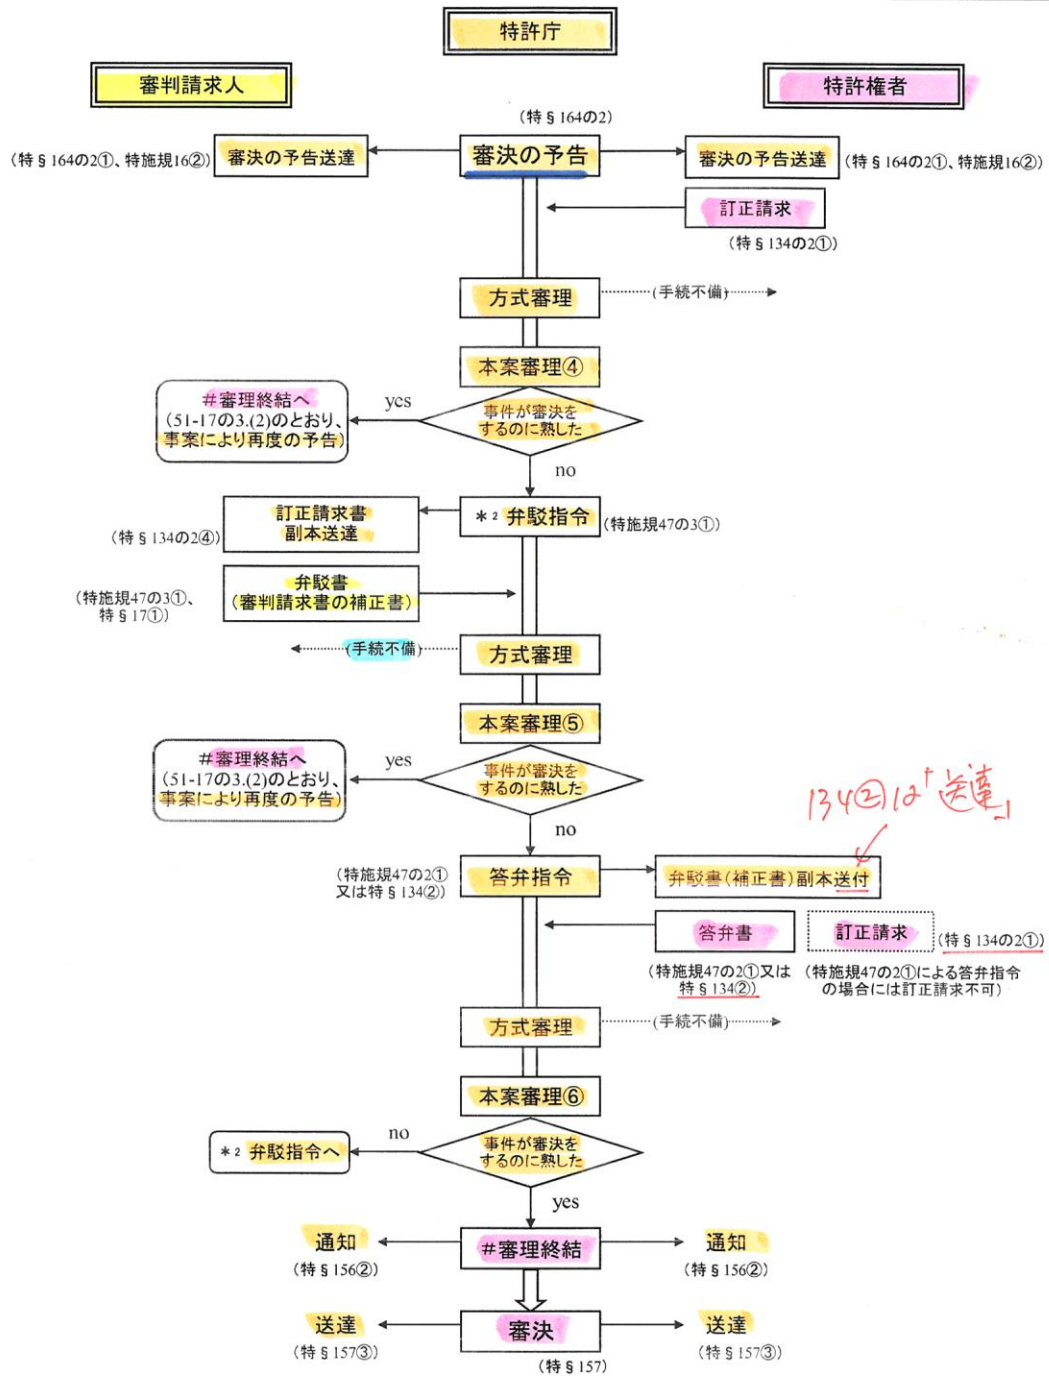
特許庁

審判請求人

特許権者

(特§164の2)

(特§164の2①、特施規16②)
審決の予告送達

審決の予告

審決の予告送達
(特§164の2①、特施規16②)

訂正請求
(特§134の2①)

方式審理
(手続不備)

本案審理④

#審理終結へ
(51-17の3.(2)のとおり、事案により再度の予告)
yes
事件が審決をするのに熟した
no

(特§134の2④)
訂正請求書副本送達

*2 弁駁指令
(特施規47の3①)

(特施規47の3①、特§17①)
弁駁書
(審判請求書の補正書)

(手続不備)
方式審理

本案審理⑤

#審理終結へ
(51-17の3.(2)のとおり、事案により再度の予告)
yes
事件が審決をするのに熟した
no

134②は「送達」

(特施規47の2①又は特§134②)
答弁指令

弁駁書(補正書)副本送付

答弁書
(特施規47の2①又は特§134②)

訂正請求
(特§134の2①)
(特施規47の2①による答弁指令の場合には訂正請求不可)

方式審理
(手続不備)

本案審理⑥

*2 弁駁指令へ
no
事件が審決をするのに熟した
yes

通知
(特§156②)

#審理終結

通知
(特§156②)

送達
(特§157③)

審決
(特§157)

送達
(特§157③)